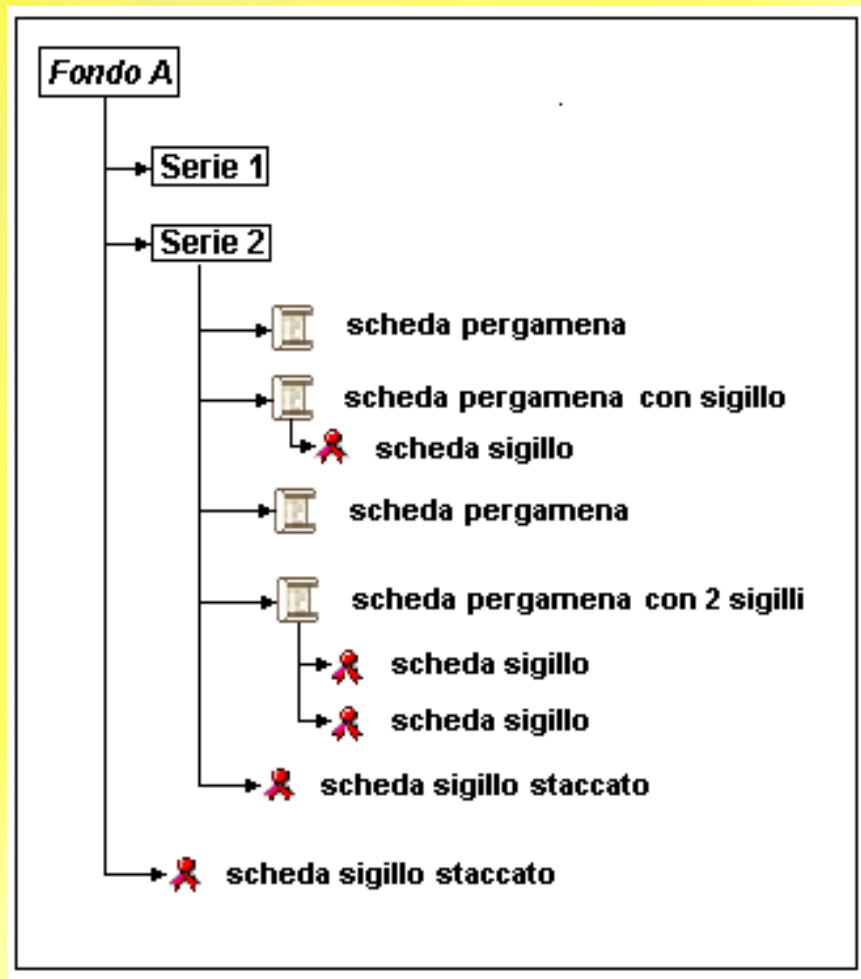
Fondo A

Serie 1

Serie 2

scheda pergamena

scheda pergamena con sigillo

scheda sigillo

scheda pergamena

scheda pergamena con 2 sigilli

scheda sigillo

scheda sigillo

scheda sigillo staccato

scheda sigillo staccato